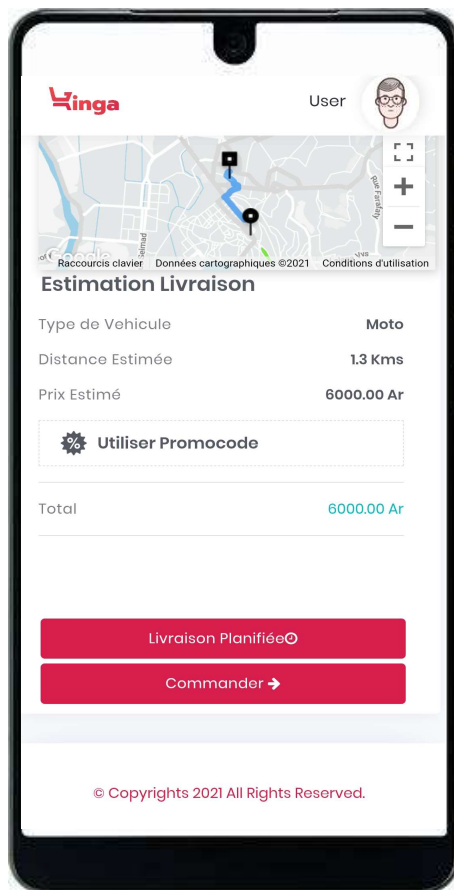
Kinga

User

Rue Faraday

+

−

Raccourcis clavier Données cartographiques ©2021 Conditions d'utilisation

Estimation Livraison

Type de Vehicule Moto

Distance Estimée 1.3 Kms

Prix Estimé 6000.00 Ar

Utiliser Promocode

Total 6000.00 Ar

Livraison Planifiée

Commander

© Copyrights 2021 All Rights Reserved.